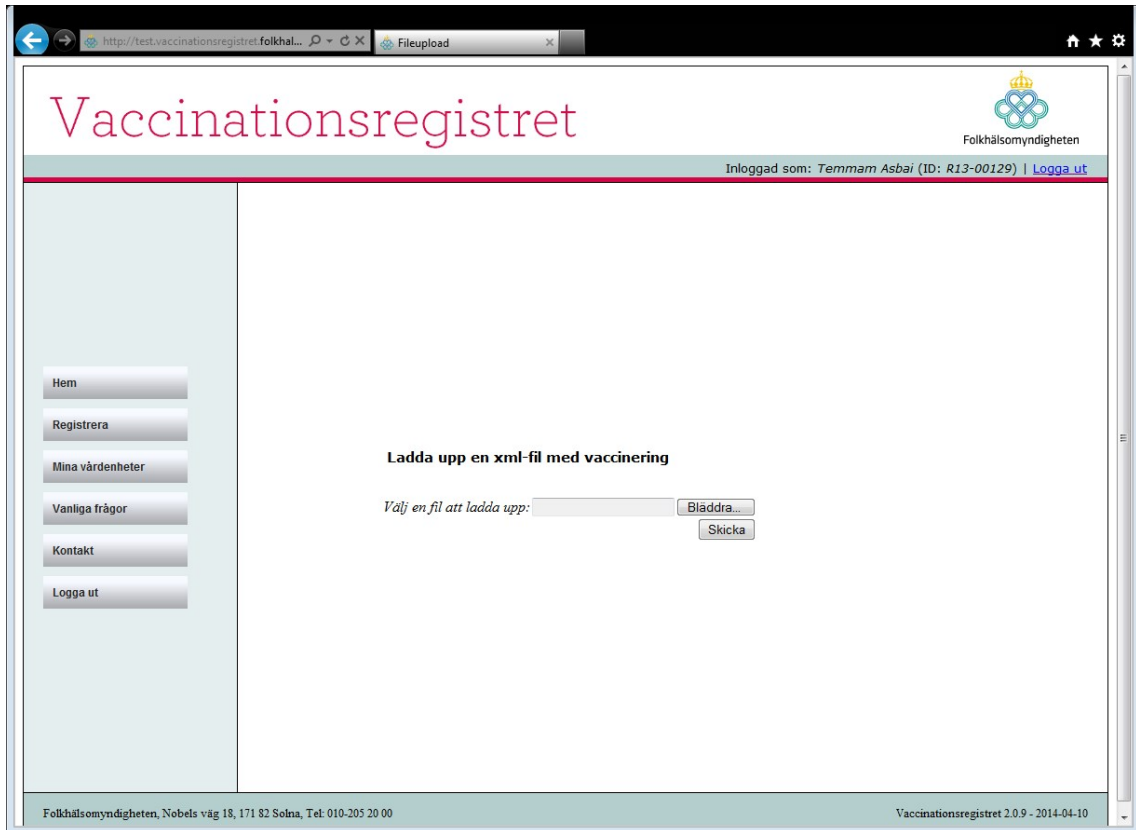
http://test.vaccinationsregistret.folkhal...

Fileupload

Vaccinationsregistret

Folkhälsomyndigheten

Inloggad som: Temmam Asbai (ID: R13-00129) | Logga ut

Hem

Registrera

Mina vårdenheter

Vanliga frågor

Kontakt

Logga ut

Ladda upp en xml-fil med vaccinering

Välj en fil att ladda upp: Bläddra...

Skicka

Folkhälsomyndigheten, Nobels väg 18, 171 82 Solna, Tel: 010-205 20 00

Vaccinationsregistret 2.0.9 - 2014-04-10